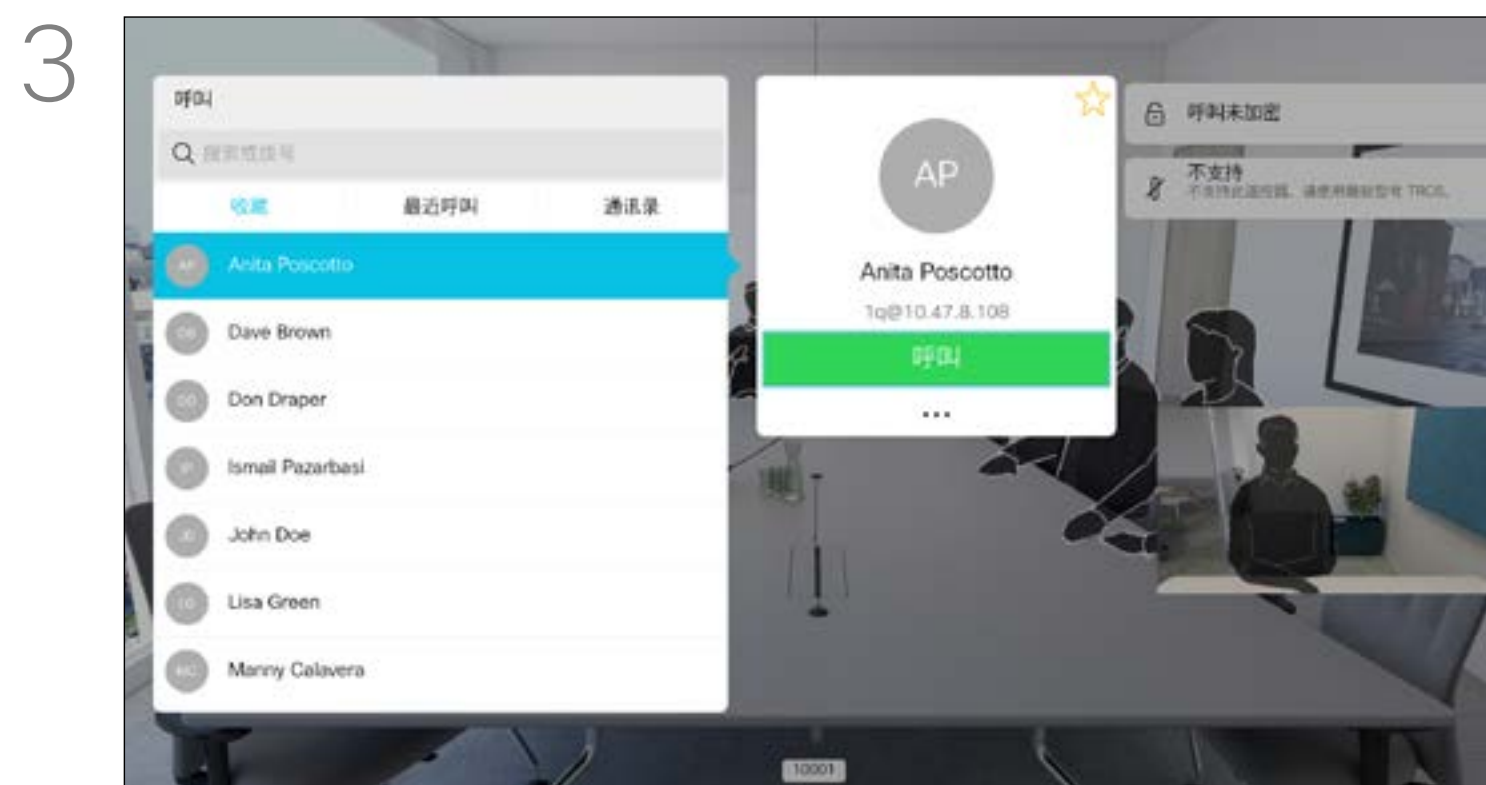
3

呼叫

搜索或拨号

收藏

最近呼叫

通讯录

AP

Anita Poscotto

DB

Dave Brown

DD

Don Draper

IP

Ismail Pazarbasi

JD

John Doe

LG

Lisa Green

MC

Manny Calavera

AP

Anita Poscotto

1q@10.47.8.108

呼叫

...

呼叫未加密

不支持

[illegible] TRC6.

10001